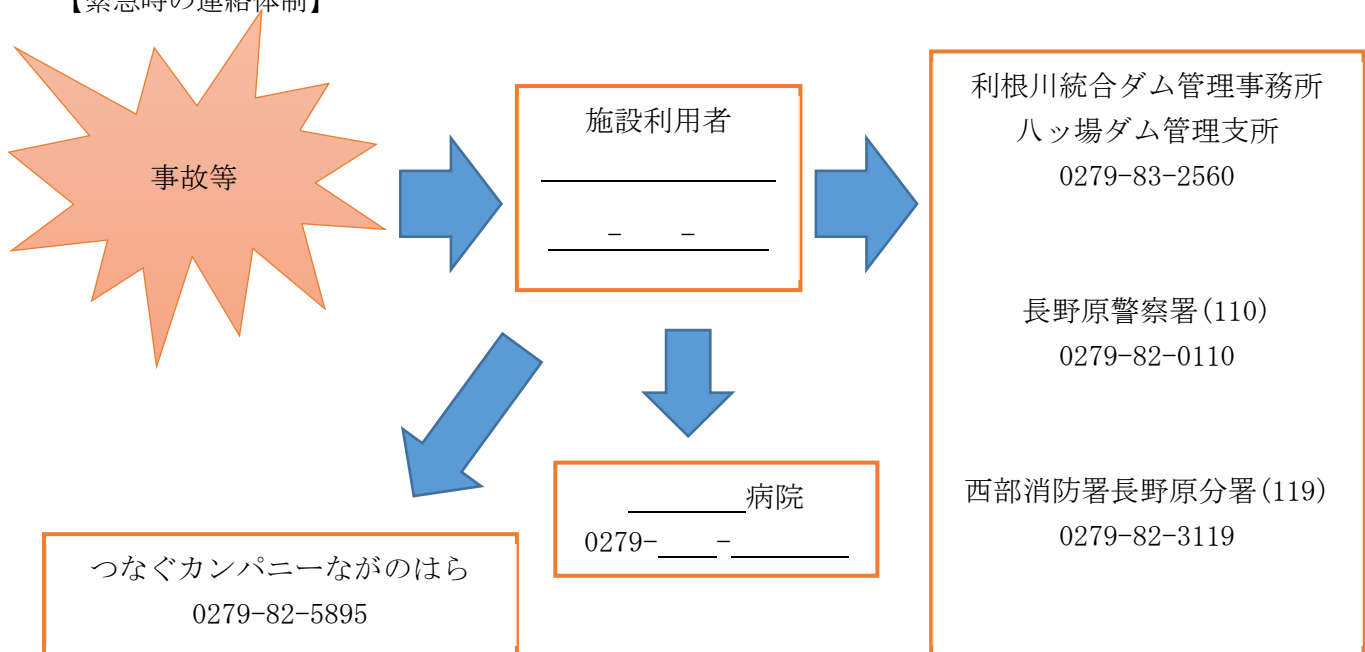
【緊急時の連絡体制】

事故等

施設利用者
________________
____－____－____

利根川統合ダム管理事務所
八ッ場ダム管理支所
0279-83-2560

長野原警察署(110)
0279-82-0110

西部消防署長野原分署(119)
0279-82-3119

________病院
0279-____-________

つなぐカンパニーながのはら
0279-82-5895